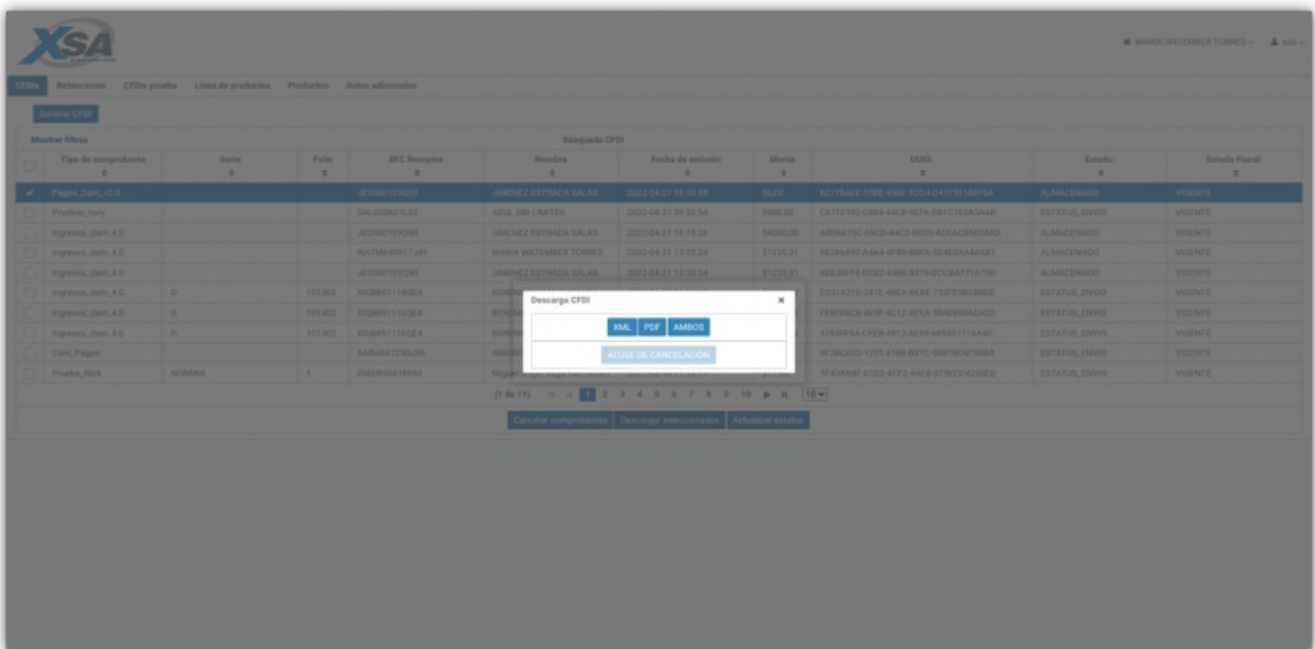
XSA

MARIA WATEMBER TORRES

CFDIs Retenciones CFDIs prueba Línea de productos Productos Datos adicionales

Generar CFDI

Mostrar filtros

Búsqueda CFDI

| | Tipo de comprobante | Serie | Folio | RFC Receptor | Nombre | Fecha de emisión | Monto | UUID | Estado | Estado Fiscal |
|---|---|---|---|---|---|---|---|---|---|---|
| | Pagos_dam_v2.0 | | | JES900109Q90 | JIMENEZ ESTRADA SALAS | 2022-04-27 18:45:48 | $0.00 | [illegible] | ALMACENADO | VIGENTE |
| | Pruebas_tony | | | SAL390601L35 | AZUL SIN LIMITES | 2022-04-27 09:52:54 | $900.00 | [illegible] | ESTATUS_ENVIO | VIGENTE |
| | Ingresos_dam_4.0 | | | JES900109Q90 | JIMENEZ ESTRADA SALAS | 2022-04-21 16:15:26 | $4060.00 | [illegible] | ALMACENADO | VIGENTE |
| | Ingresos_dam_4.0 | | | WATM640917JA5 | MARIA WATEMBER TORRES | 2022-04-21 13:32:24 | $1235.01 | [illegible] | ALMACENADO | VIGENTE |
| | Ingresos_dam_4.0 | | | JES900109Q90 | JIMENEZ ESTRADA SALAS | 2022-04-21 13:26:24 | $1235.01 | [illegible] | ALMACENADO | VIGENTE |
| | Ingresos_dam_4.0 | D | 101302 | XIQB891116QE4 | BEREN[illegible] | | | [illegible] | ESTATUS_ENVIO | VIGENTE |
| | Ingresos_dam_4.0 | D | 101302 | XIQB891116QE4 | BEREN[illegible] | | | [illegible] | ESTATUS_ENVIO | VIGENTE |
| | Ingresos_dam_4.0 | D | 101302 | XIQB891116QE4 | BEREN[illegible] | | | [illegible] | ESTATUS_ENVIO | VIGENTE |
| | Com_Pagos | | | AAR840412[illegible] | AMER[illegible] | | | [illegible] | ESTATUS_ENVIO | VIGENTE |
| | Prueba_Nick | NOMINA | 1 | DIAD840418SS3 | Miguel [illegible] | | | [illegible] | ESTATUS_ENVIO | VIGENTE |

(1 de 11) 1 2 3 4 5 6 7 8 9 10 10

Cancelar comprobantes Descargar seleccionados Actualizar estatus

Descarga CFDI ×

XML PDF AMBOS

ACUSE DE CANCELACIÓN